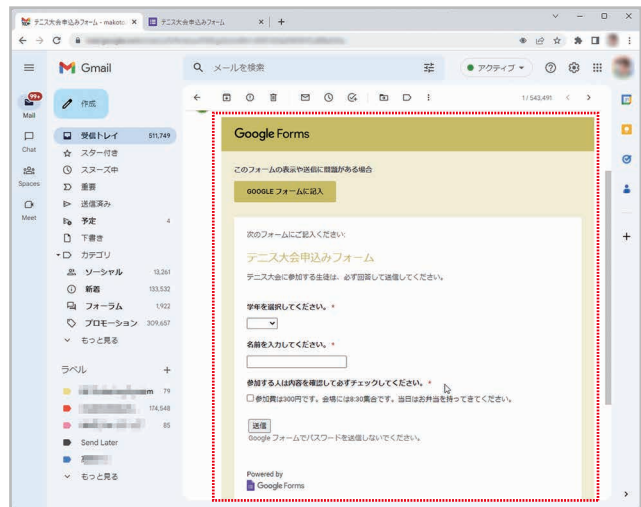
テニス大会申込みフォーム - makoto × テニス大会申込みフォーム ×

Gmail

メールを検索

アクティブ

99+
Mail

Chat

Spaces

Meet

作成

受信トレイ 511,749
スター付き
スヌーズ中
重要
送信済み
予定 4
下書き
カテゴリ
ソーシャル 13,261
新着 133,532
フォーラム 1,922
プロモーション 309,657
もっと見る

ラベル
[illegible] 79
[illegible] 174,548
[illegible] 85
Send Later
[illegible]
もっと見る

1/543,491

Google Forms

このフォームの表示や送信に問題がある場合

GOOGLE フォームに記入

次のフォームにご記入ください:

テニス大会申込みフォーム

テニス大会に参加する生徒は、必ず回答して送信してください。

学年を選択してください。 *

名前を入力してください。 *

参加する人は内容を確認して必ずチェックしてください。 *

参加費は300円です。会場には8:30集合です。当日はお弁当を持ってきてください。

送信

Google フォームでパスワードを送信しないでください。

Powered by
Google Forms